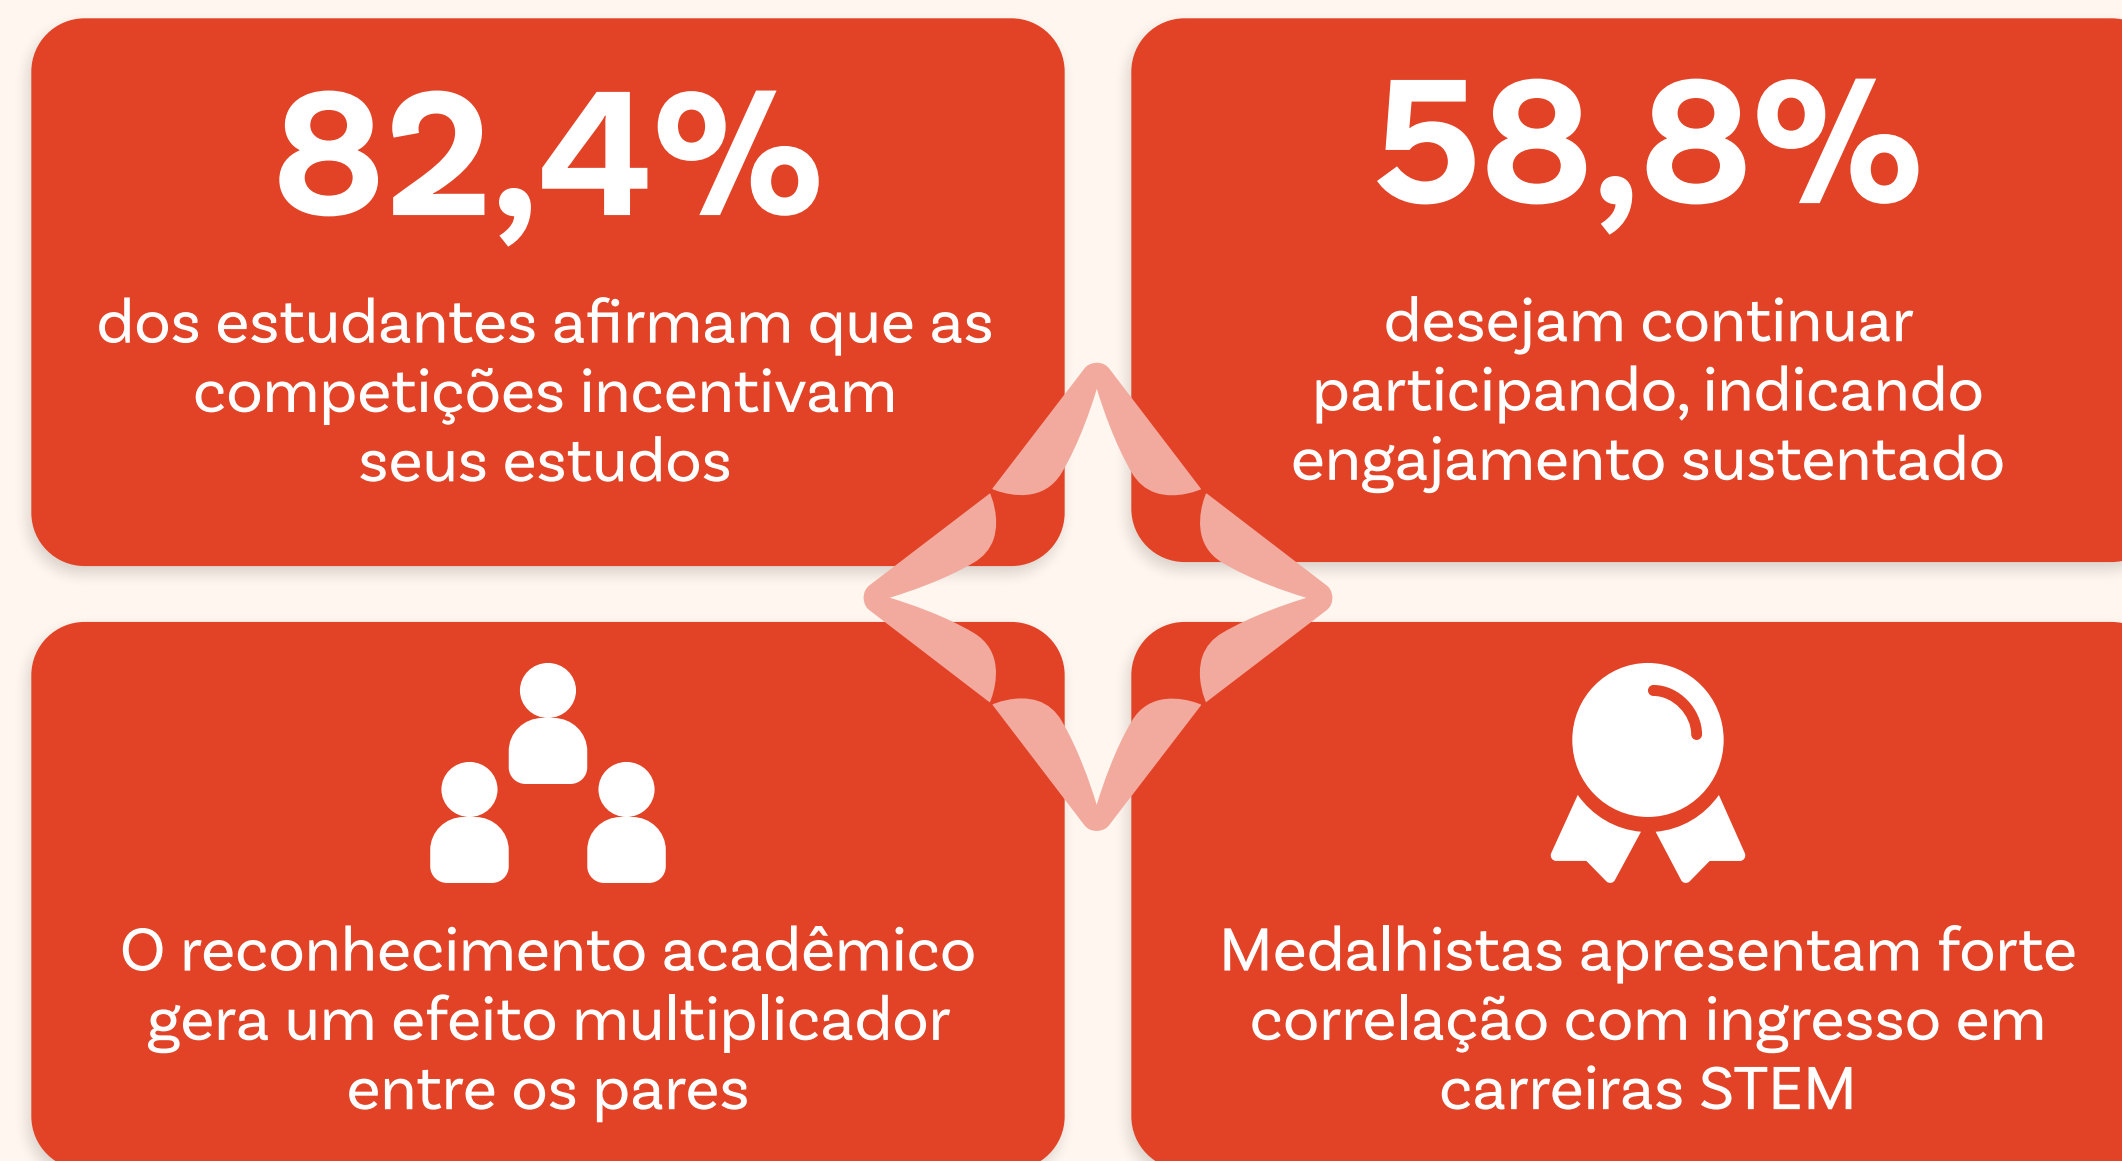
82,4%

dos estudantes afirmam que as competições incentivam seus estudos

58,8%

desejam continuar participando, indicando engajamento sustentado

O reconhecimento acadêmico gera um efeito multiplicador entre os pares

Medalhistas apresentam forte correlação com ingresso em carreiras STEM